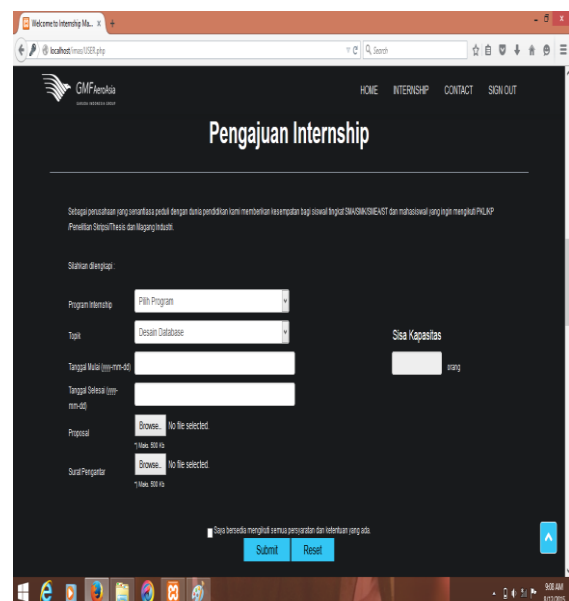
Welcome to Internship Ma... ×

localhost/imas/USER.php

Search

GMF AeroAsia

GARUDA INDONESIA GROUP

HOME INTERNSHIP CONTACT SIGN OUT

Pengajuan Internship

Sebagai perusahaan yang senantiasa peduli dengan dunia pendidikan kami memberikan kesempatan bagi siswa/i tingkat SMA/SMK/SMEA/ST dan mahasiswa/i yang ingin mengikuti PKL/KP /Penelitian Skripsi/Thesis dan Magang Industri.

Silahkan dilengkapi :

Program Internship Pilih Program

Topik Desain Database

Sisa Kapasitas

Tanggal Mulai (mm-mm-dd)

orang

Tanggal Selesai (mm-mm-dd)

Proposal Browse... No file selected.

*) Maks. 500 Kb

Surat Pengantar Browse... No file selected.

*) Maks. 500 Kb

Saya bersedia mengikuti semua persyaratan dan ketentuan yang ada.

Submit Reset

9:00 AM